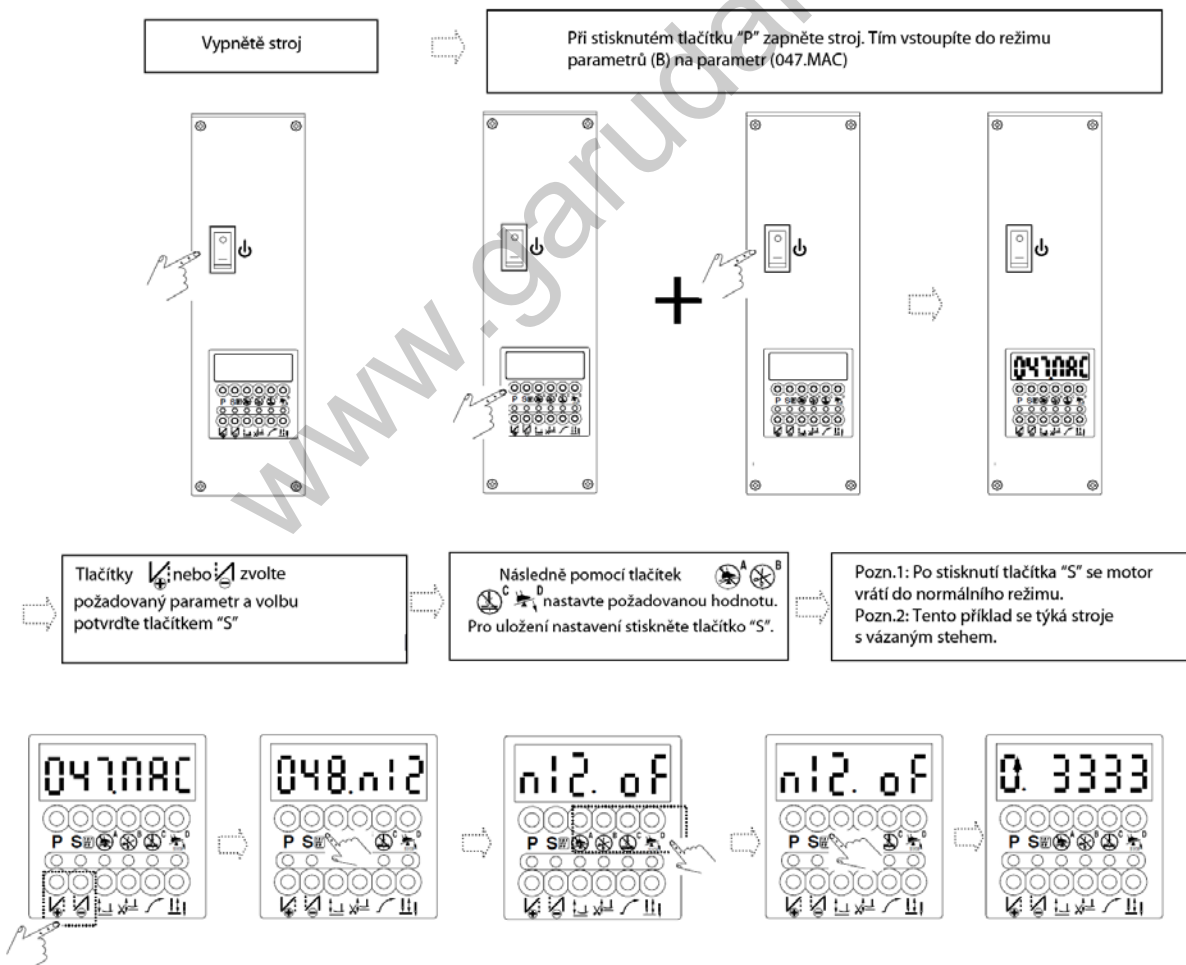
Vypněte stroj

Při stisknutém tlačítku "P" zapněte stroj. Tím vstoupíte do režimu parametrů (B) na parametr (047.MAC)

047MAC

P S

Tlačítky nebo zvolte požadovaný parametr a volbu potvrďte tlačítkem "S"

Následně pomocí tlačítek A B C D nastavte požadovanou hodnotu. Pro uložení nastavení stiskněte tlačítko "S".

Pozn.1: Po stisknutí tlačítka "S" se motor vrátí do normálního režimu.
Pozn.2: Tento příklad se týká stroje s vázaným stehem.

047MAC

048.n12

n12. oF

n12. oF

0. 3333

P S A B C D

www.garudan